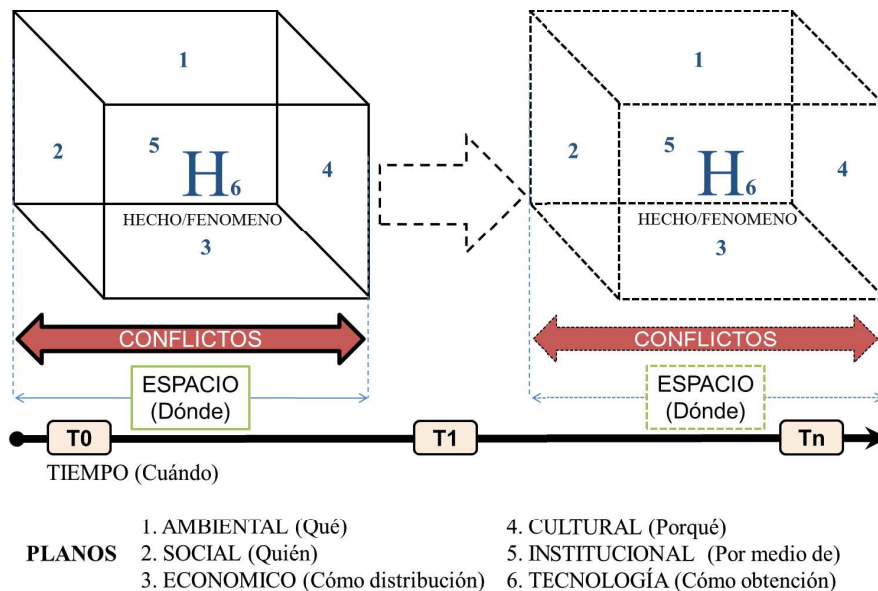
1

2

5

$H_6$

4

HECHO/FENOMENO

3

1

2

5

$H_6$

4

HECHO/FENOMENO

3

CONFLICTOS

ESPACIO (Dónde)

CONFLICTOS

ESPACIO (Dónde)

T0

T1

Tn

TIEMPO (Cuándo)

PLANOS

1. AMBIENTAL (Qué)
2. SOCIAL (Quién)
3. ECONOMICO (Cómo distribución)

4. CULTURAL (Porqué)
5. INSTITUCIONAL (Por medio de)
6. TECNOLOGÍA (Cómo obtención)